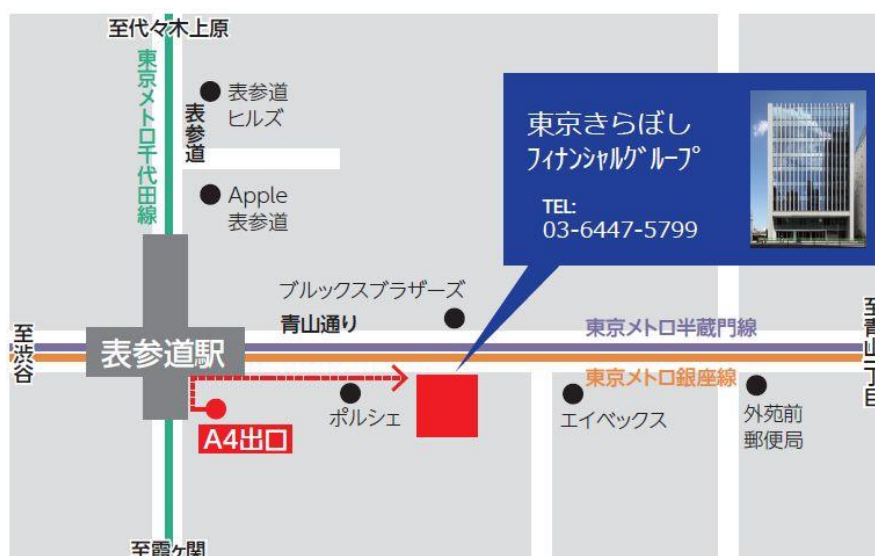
至代々木上原

東京メトロ千代田線

表参道

表参道ヒルズ

Apple表参道

東京きらぼしフィナンシャルグループ

TEL:
03-6447-5799

ブルックスブラザーズ

青山通り

至渋谷

表参道駅

東京メトロ半蔵門線

東京メトロ銀座線

至青山一丁目

A4出口

ポルシェ

エイベックス

外苑前郵便局

至霞ヶ関